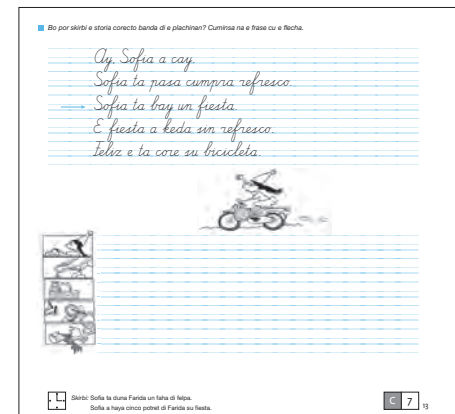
Bo por skirbi e storia corecto banda di e plachinan? Cuminsa na e frase cu e flecha.

Ay, Sofia a cay.
Sofia ta pasa cumpra refresco.
→ Sofia ta bay un fiesta.
E fiesta a keda sin refresco.
Feliz e ta core su bicicleta.

Skirbi: Sofia ta duna Farida un faha di felpa.
Sofia a haya cinco potret di Farida su fiesta.

C 7 13